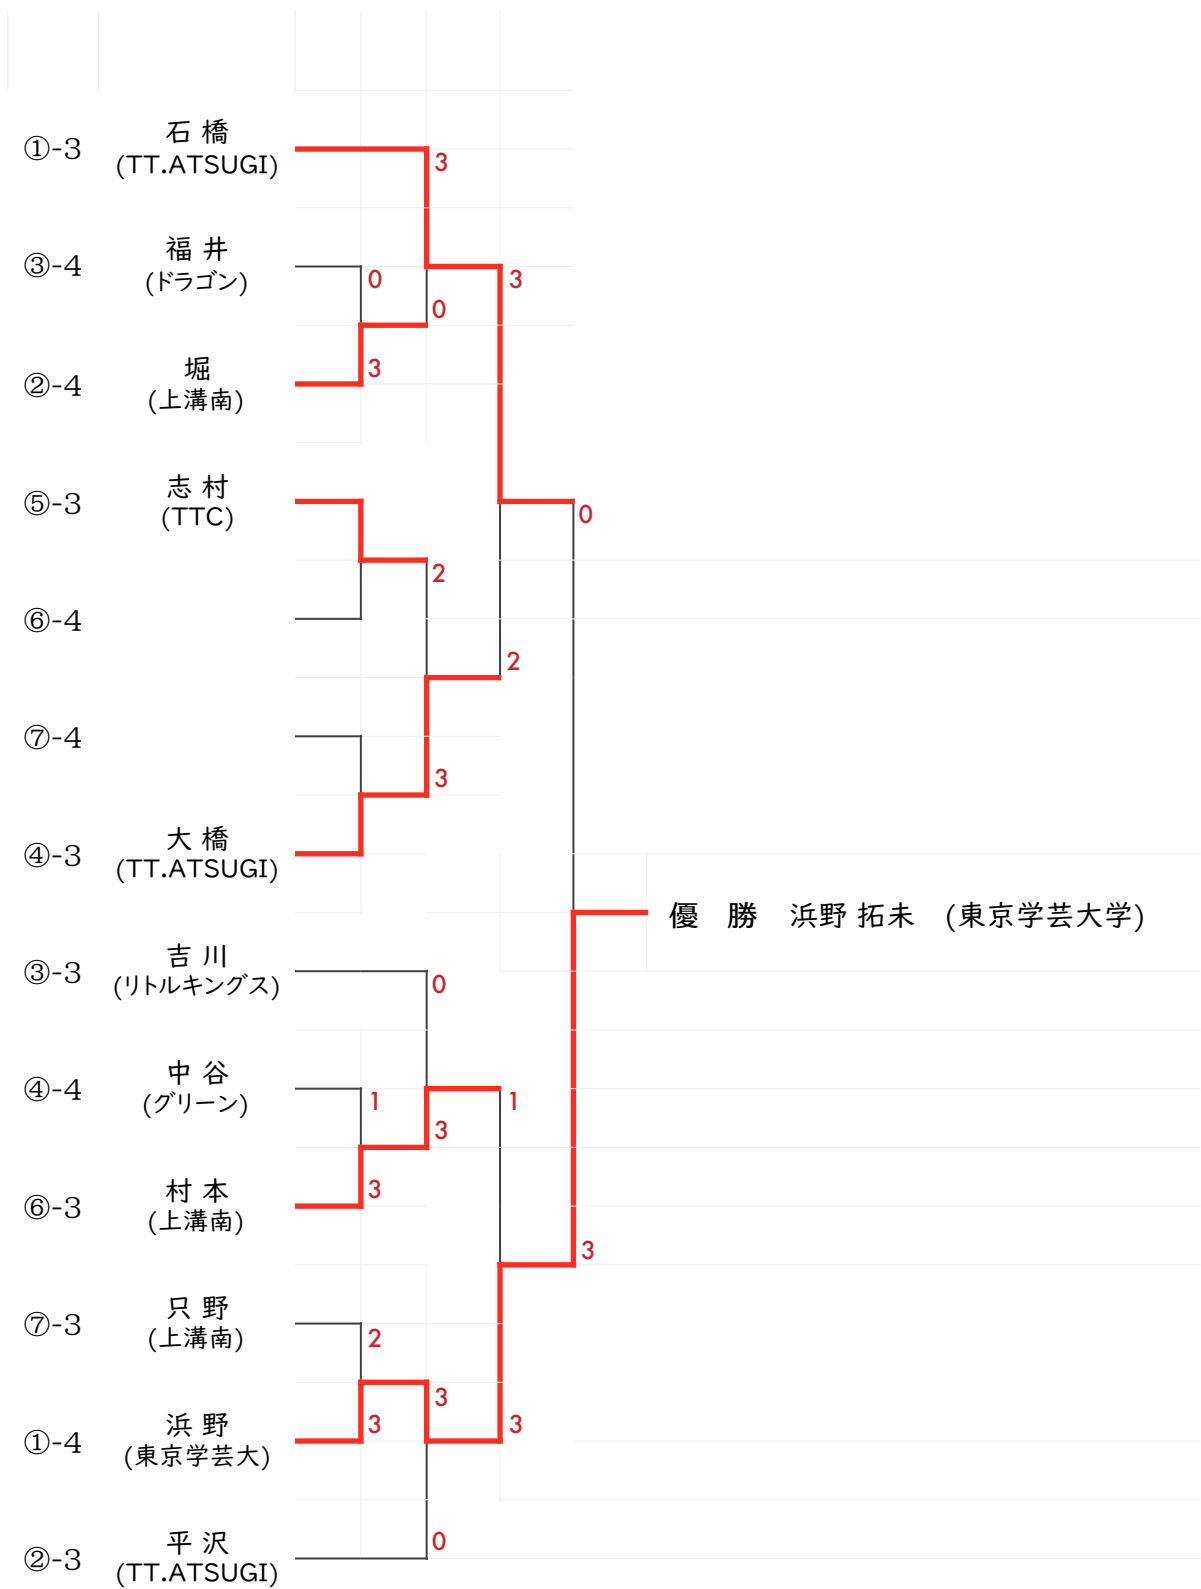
①-3 石 橋 (TT.ATSUGI)

③-4 福 井 (ドラゴン)

②-4 堀 (上溝南)

⑤-3 志 村 (TTC)

⑥-4

⑦-4

④-3 大 橋 (TT.ATSUGI)

③-3 吉 川 (リトルキングス)

④-4 中 谷 (グリーン)

⑥-3 村 本 (上溝南)

⑦-3 只 野 (上溝南)

①-4 浜 野 (東京学芸大)

②-3 平 沢 (TT.ATSUGI)

3
0
3
0
3
3
2
3
2
0
0
1
3
3
1
2
3
3
3
3
0

優 勝 浜野 拓未 (東京学芸大学)